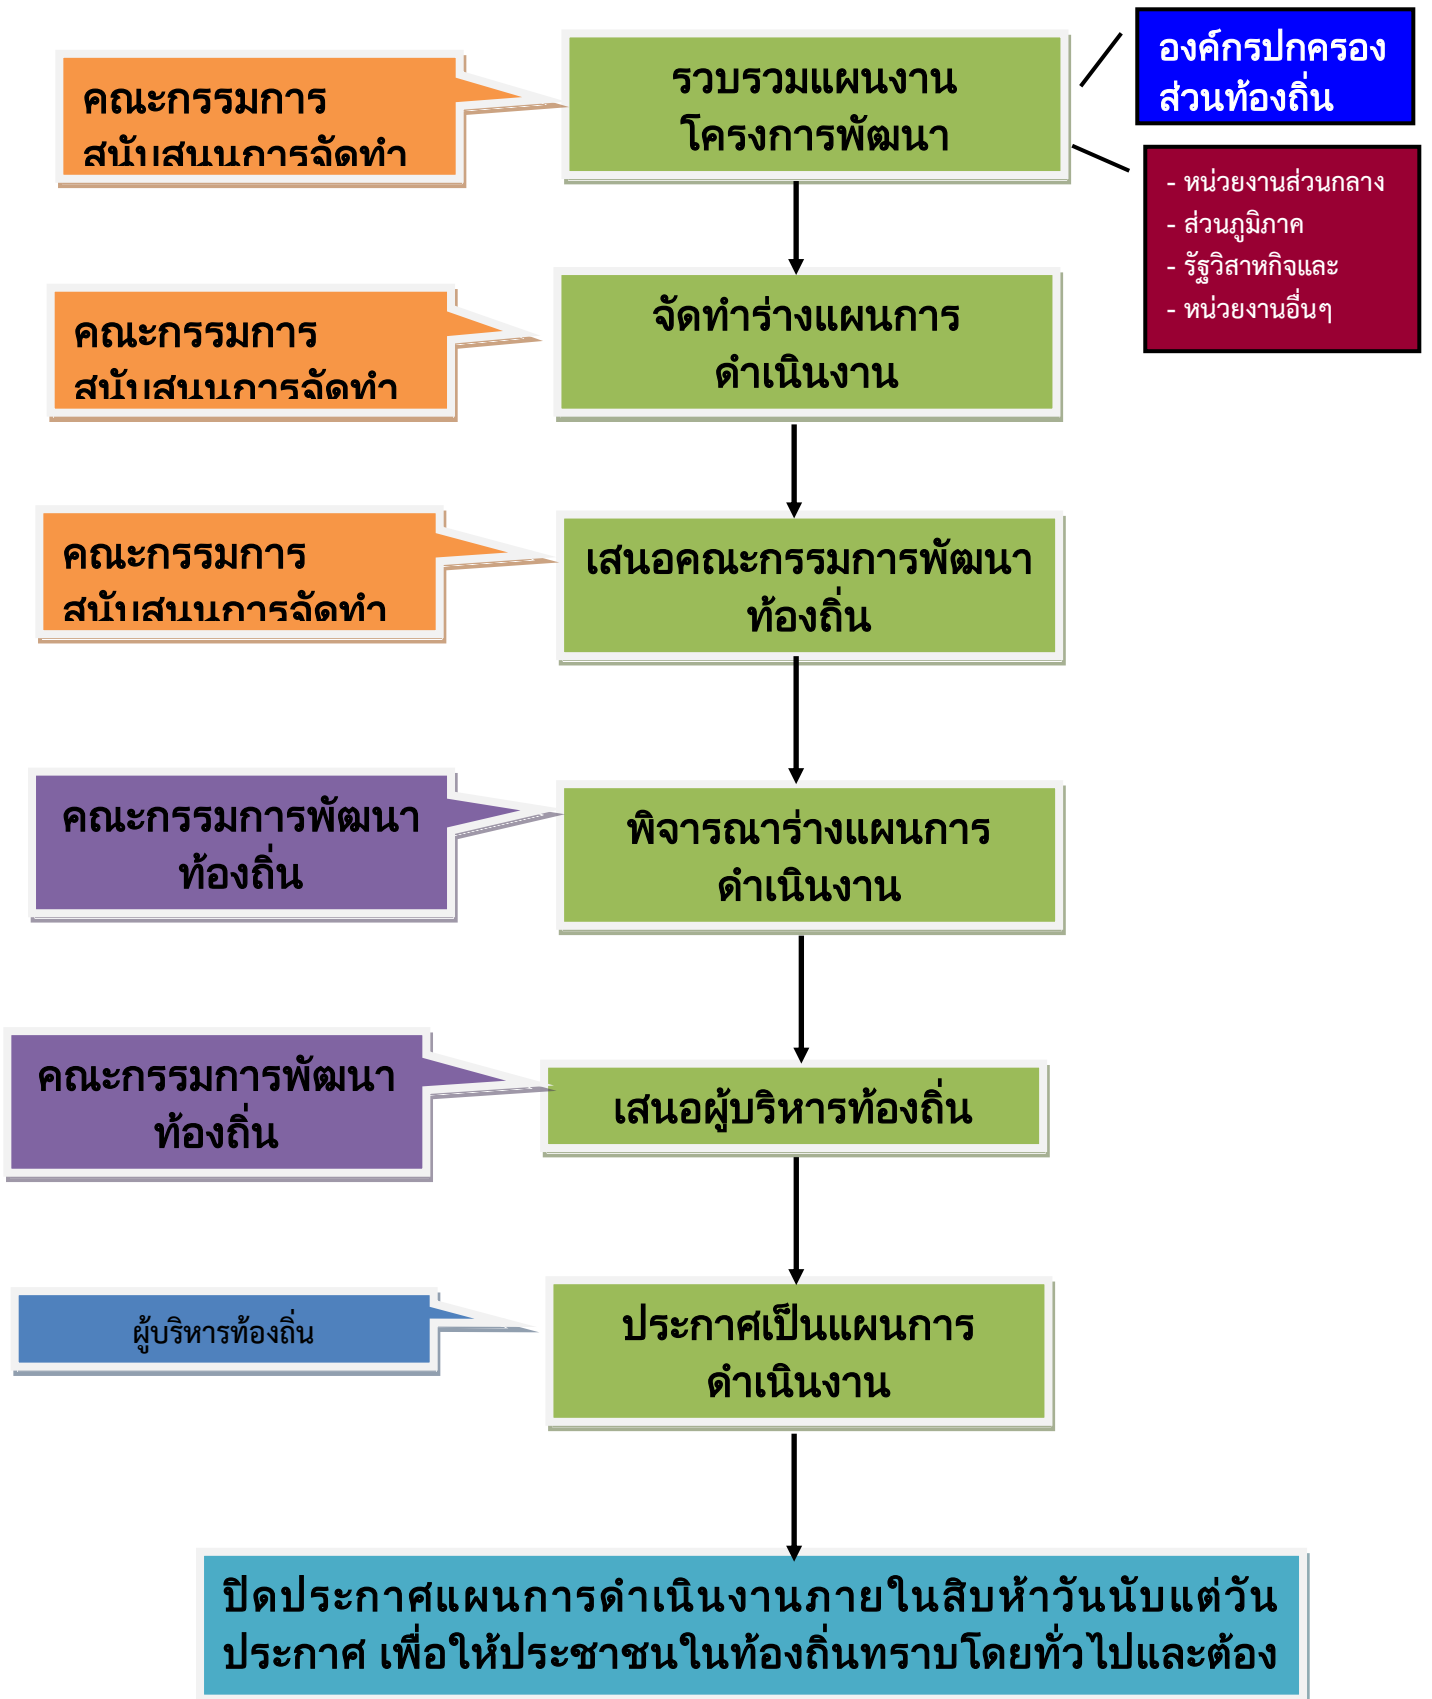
คณะกรรมการ
สนับสนุนการจัดทำ

รวบรวมแผนงาน
โครงการพัฒนา

องค์กรปกครอง
ส่วนท้องถิ่น

- หน่วยงานส่วนกลาง
- ส่วนภูมิภาค
- รัฐวิสาหกิจและ
- หน่วยงานอื่นๆ

คณะกรรมการ
สนับสนุนการจัดทำ

จัดทำร่างแผนการ
ดำเนินงาน

คณะกรรมการ
สนับสนุนการจัดทำ

เสนอคณะกรรมการพัฒนา
ท้องถิ่น

คณะกรรมการพัฒนา
ท้องถิ่น

พิจารณาร่างแผนการ
ดำเนินงาน

คณะกรรมการพัฒนา
ท้องถิ่น

เสนอผู้บริหารท้องถิ่น

ผู้บริหารท้องถิ่น

ประกาศเป็นแผนการ
ดำเนินงาน

ปิดประกาศแผนการดำเนินงานภายในสิบห้าวันนับแต่วัน
ประกาศ เพื่อให้ประชาชนในท้องถิ่นทราบโดยทั่วไปและต้อง